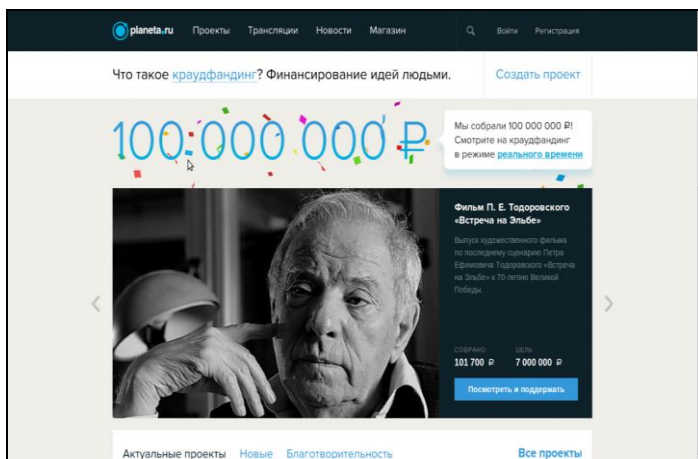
planeta.ru Проекты Трансляции Новости Магазин Войти Регистрация

Что такое краудфандинг? Финансирование идей людьми.

Создать проект

100 000 000 ₽

Мы собрали 100 000 000 ₽! Смотрите на краудфандинг в режиме реального времени

Фильм П. Е. Тодоровского «Встреча на Эльбе»

Выпуск художественного фильма по последнему сценарию Петра Ефимовича Тодоровского «Встреча на Эльбе» к 70-летию Великой Победы.

СОБРАНО
101 700 ₽

ЦЕЛЬ
7 000 000 ₽

Посмотреть и поддержать

Актуальные проекты Новые Благотворительность

Все проекты